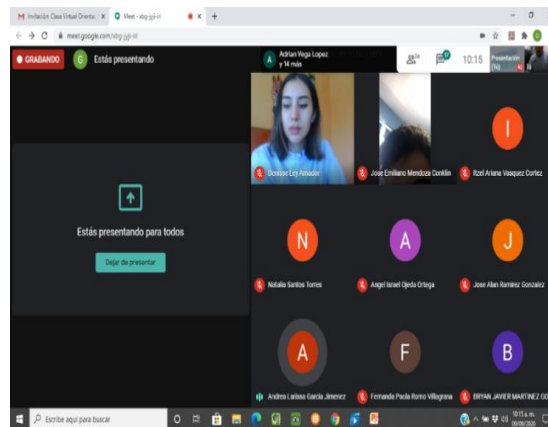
M Invitación Clase Virtual Oriental × Meet - xbg-jjjj-ri × +

meet.google.com/xbg-jjjj-ri

GRABANDO G Estás presentando

A Adrian Vega Lopez y 14 más

10:15 Presentación (tú)

Estás presentando para todos

Dejar de presentar

Dolores Ley Amador

Jose Emiliano Mendoza Conklin

I

Itzel Ariana Vasquez Cortez

N

Natalia Santos Torres

A

Angel Israel Ojeda Ortega

J

Jose Alan Ramirez Gonzalez

A

Andrea Larissa Garcia Jimenez

F

Fernanda Paola Romo Villegrana

B

BRYAN JAVIER MARTINEZ OD

Escribe aquí para buscar

10:15 a. m.
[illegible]